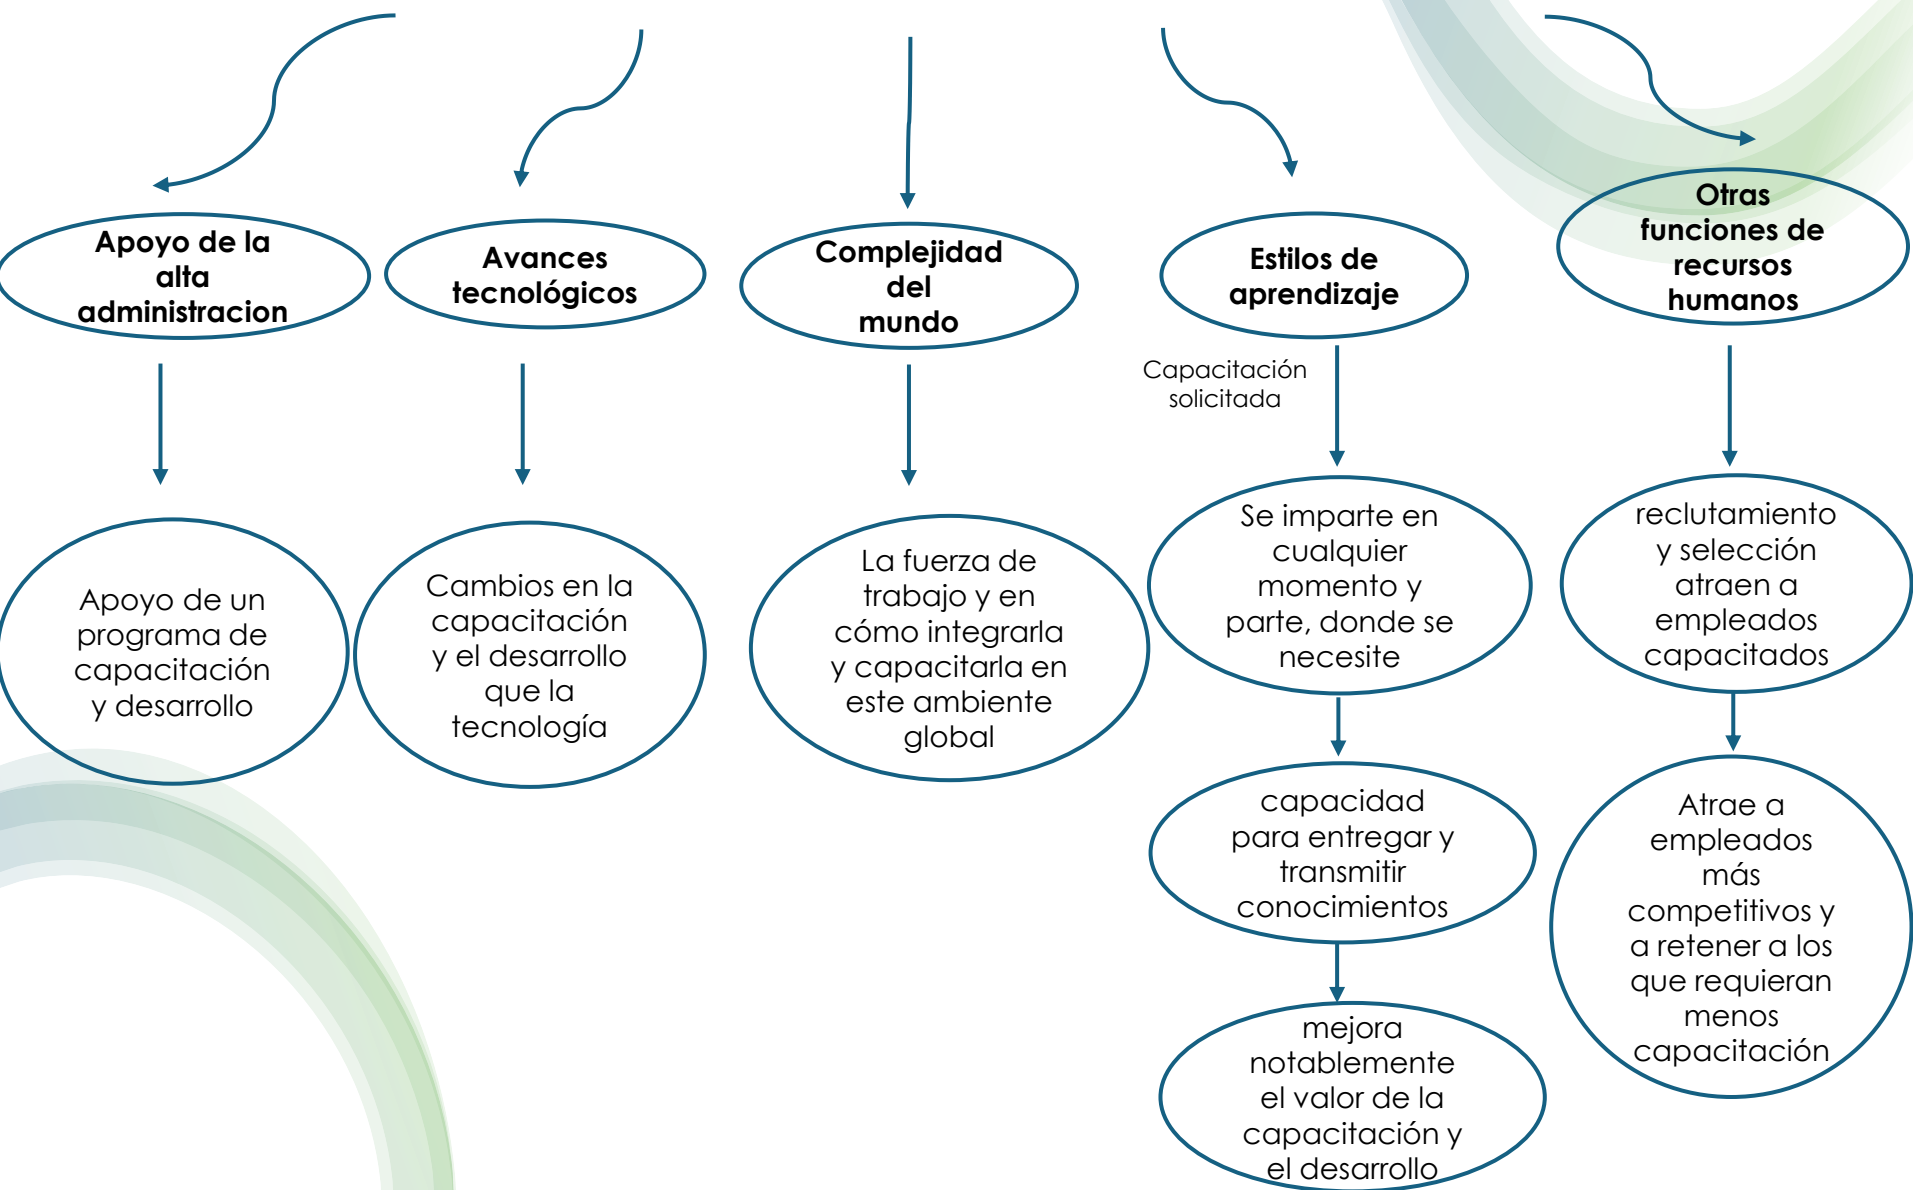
Apoyo de la alta administracion

Avances tecnológicos

Complejidad del mundo

Estilos de aprendizaje

Otras funciones de recursos humanos

Apoyo de un programa de capacitación y desarrollo

Cambios en la capacitación y el desarrollo que la tecnología

La fuerza de trabajo y en cómo integrarla y capacitarla en este ambiente global

Capacitación solicitada

Se imparte en cualquier momento y parte, donde se necesite

capacidad para entregar y transmitir conocimientos

mejora notablemente el valor de la capacitación y el desarrollo

reclutamiento y selección atraen a empleados capacitados

Atrae a empleados más competitivos y a retener a los que requieran menos capacitación